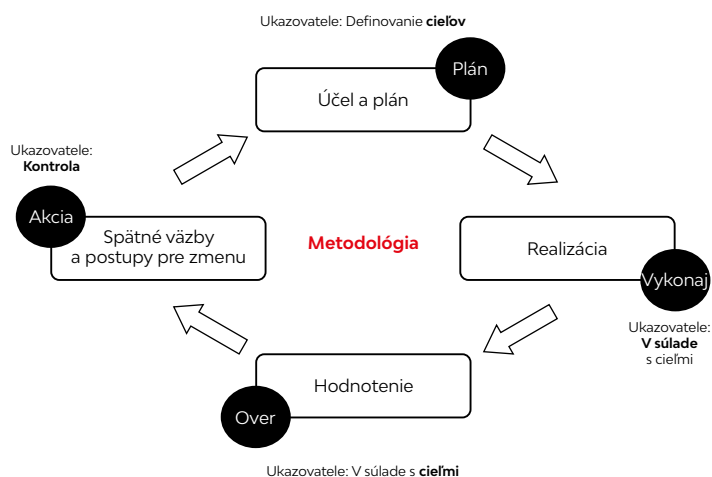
Ukazovatele: Definovanie **cieľov**

Plán

Účel a plán

Ukazovatele:
**Kontrola**

Akcia

Spätné väzby a postupy pre zmenu

**Metodológia**

Realizácia

Vykonaj

Ukazovatele:
**V súlade**
s cieľmi

Hodnotenie

Over

Ukazovatele: V súlade s **cieľmi**